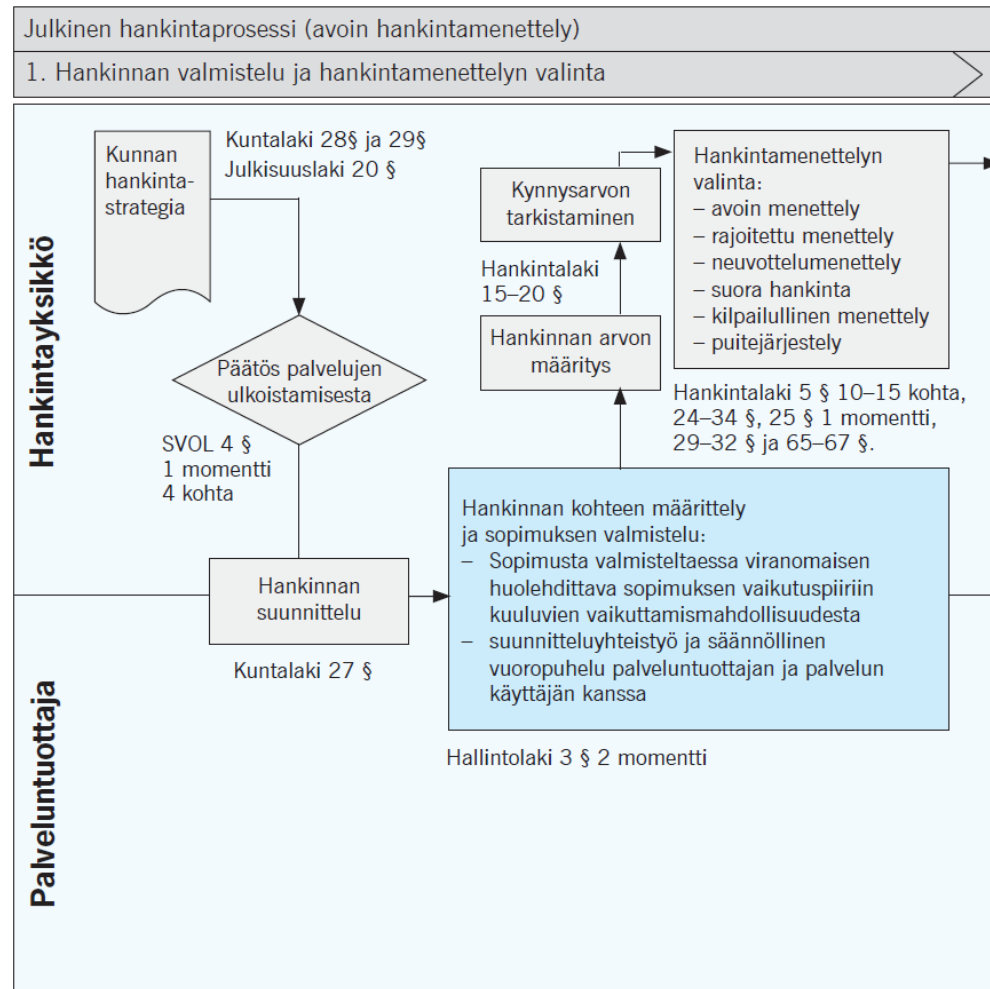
Julkinen hankintaprosessi (avoin hankintamenettely)

1. Hankinnan valmistelu ja hankintamenettelyn valinta

Hankintayksikkö

Kunnan hankintastrategia

Kuntalaki 28§ ja 29§
Julkisuuslaki 20 §

Päätös palvelujen ulkoistamisesta

SVOL 4 §
1 momentti
4 kohta

Kynnysarvon tarkistaminen

Hankintalaki
15–20 §

Hankinnan arvon määritys

Hankintamenettelyn valinta:
– avoin menettely
– rajoitettu menettely
– neuvottelumenettely
– suora hankinta
– kilpailullinen menettely
– puitejärjestely

Hankintalaki 5 § 10–15 kohta, 24–34 §, 25 § 1 momentti, 29–32 § ja 65–67 §.

Hankinnan kohteen määrittely ja sopimuksen valmistelu:
– Sopimusta valmisteltaessa viranomaisen huolehdittava sopimuksen vaikutuspiiriin kuuluvien vaikuttamismahdollisuudesta
– suunnitteluyhteistyö ja säännöllinen vuoropuhelu palveluntuottajan ja palvelun käyttäjän kanssa

Hankinnan suunnittelu

Kuntalaki 27 §

Hallintolaki 3 § 2 momentti

Palveluntuottaja